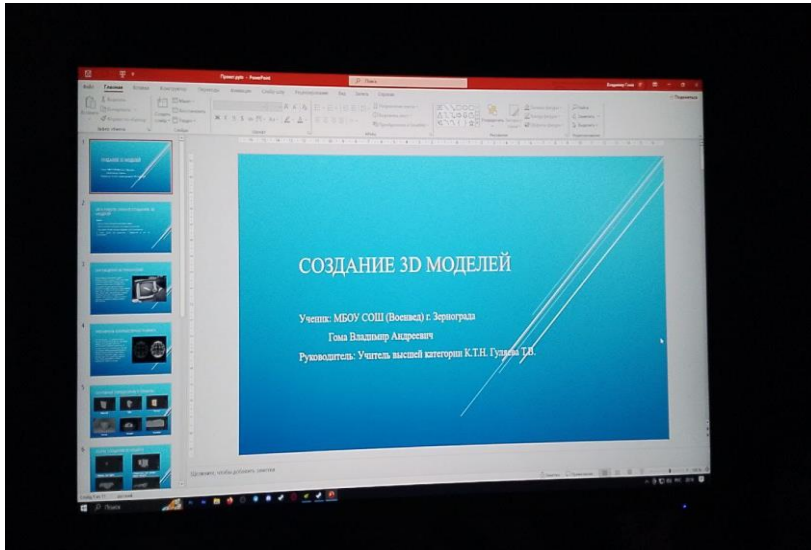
Презентация - PowerPoint

Файл Главная Вставка Конструктор Переходы Анимация Слайд-шоу Рецензирование Вид Справка

СОЗДАНИЕ 3D МОДЕЛЕЙ

Ученик: МБОУ СОШ (Военвед) г. Зернограда

Гома Владимир Андреевич

Руководитель: Учитель высшей категории К.Т.Н. Гуляева Т.В.

Заметки к слайду

Поиск